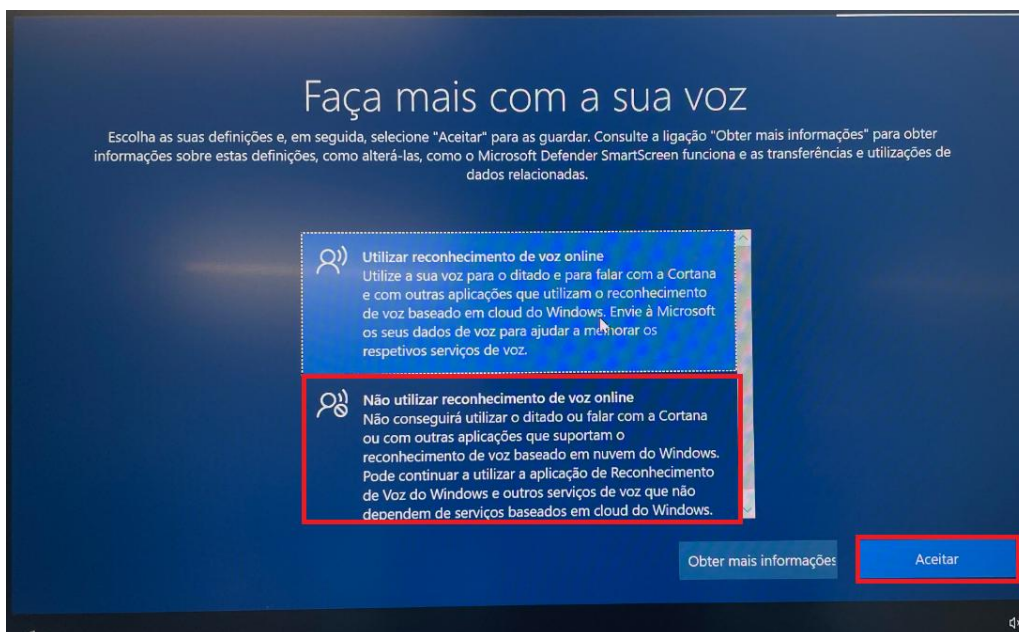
Faça mais com a sua voz

Escolha as suas definições e, em seguida, selecione "Aceitar" para as guardar. Consulte a ligação "Obter mais informações" para obter informações sobre estas definições, como alterá-las, como o Microsoft Defender SmartScreen funciona e as transferências e utilizações de dados relacionadas.

Utilizar reconhecimento de voz online
Utilize a sua voz para o ditado e para falar com a Cortana e com outras aplicações que utilizam o reconhecimento de voz baseado em cloud do Windows. Envie à Microsoft os seus dados de voz para ajudar a melhorar os respetivos serviços de voz.

Não utilizar reconhecimento de voz online
Não conseguirá utilizar o ditado ou falar com a Cortana ou com outras aplicações que suportam o reconhecimento de voz baseado em nuvem do Windows. Pode continuar a utilizar a aplicação de Reconhecimento de Voz do Windows e outros serviços de voz que não dependem de serviços baseados em cloud do Windows.

Obter mais informações

Aceitar